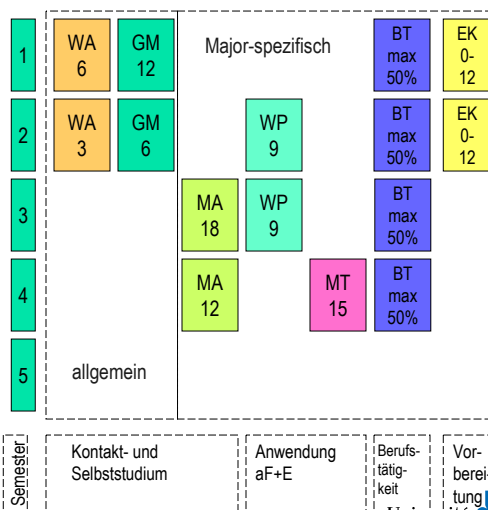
1
2
3
4
5

WA
6

GM
12

Major-spezifisch

BT
max
50%

EK
0-
12

WA
3

GM
6

WP
9

BT
max
50%

EK
0-
12

MA
18

WP
9

BT
max
50%

MA
12

MT
15

BT
max
50%

allgemein

Semester

Kontakt- und Selbststudium

Anwendung aF+E

Berufstätigkeit

Vorbereitung